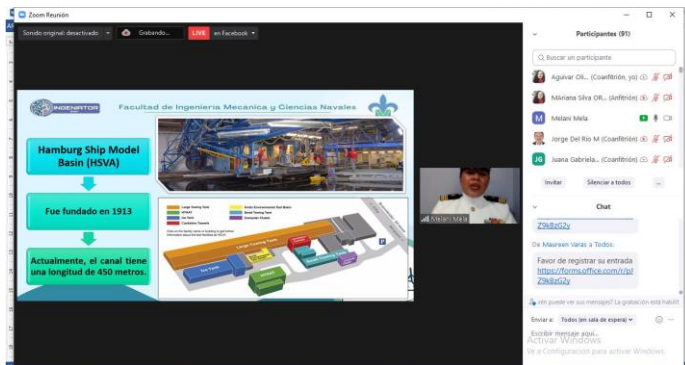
Zoom Reunión

Sonido original: desactivado

Grabando...

LIVE en Facebook

INGENATOR

Facultad de Ingeniería Mecánica y Ciencias Navales

Hamburg Ship Model Basin (HSVA)

Fue fundado en 1913

Actualmente, el canal tiene una longitud de 450 metros.

Large Towing Tank

Melani Mela

Participantes (91)

Buscar un participante

Aguivar OR... (Coanfitrión, yo)

MAriana Silva OR... (Anfitrión)

Melani Mela

Jorge Del Rio M (Coanfitrión)

Juana Gabriela... (Coanfitrión)

Invitar

Silenciar a todos

...

Chat

Z9k8zG2y

De Maureen Varas a Todos:

Favor de registrar su entrada https://forms.office.com/r/pJZ9k8zG2y

¿Nadie puede ver sus mensajes? La grabación está habilit

Enviar a: Todos (en sala de espera)

Escribir mensaje aquí...

Activar Windows

Ve a Configuración para activar Windows.